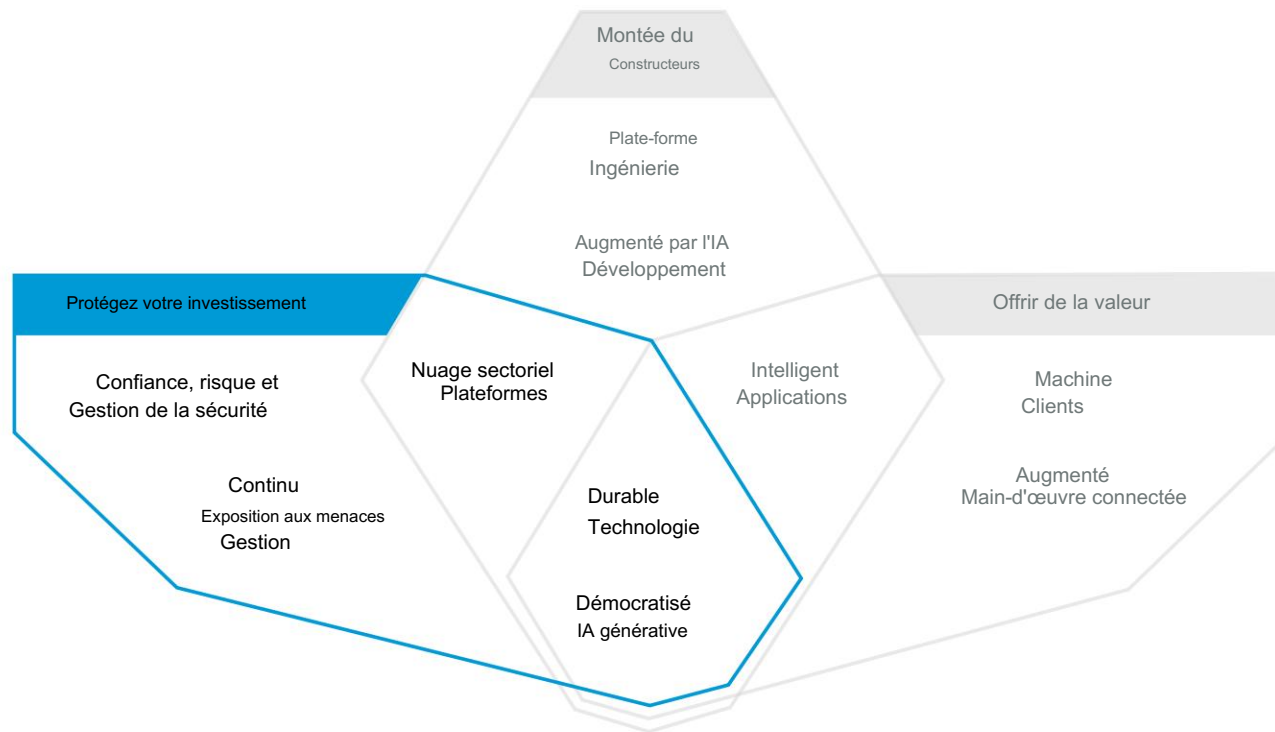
Montée du
Constructeurs

Plate-forme
Ingénierie

Augmenté par l'IA
Développement

Protégez votre investissement

Confiance, risque et
Gestion de la sécurité

Continu
Exposition aux menaces
Gestion

Nuage sectoriel
Plateformes

Durable
Technologie

Démocratisé
IA générative

Intelligent
Applications

Offrir de la valeur

Machine
Clients

Augmenté
Main-d'œuvre connectée